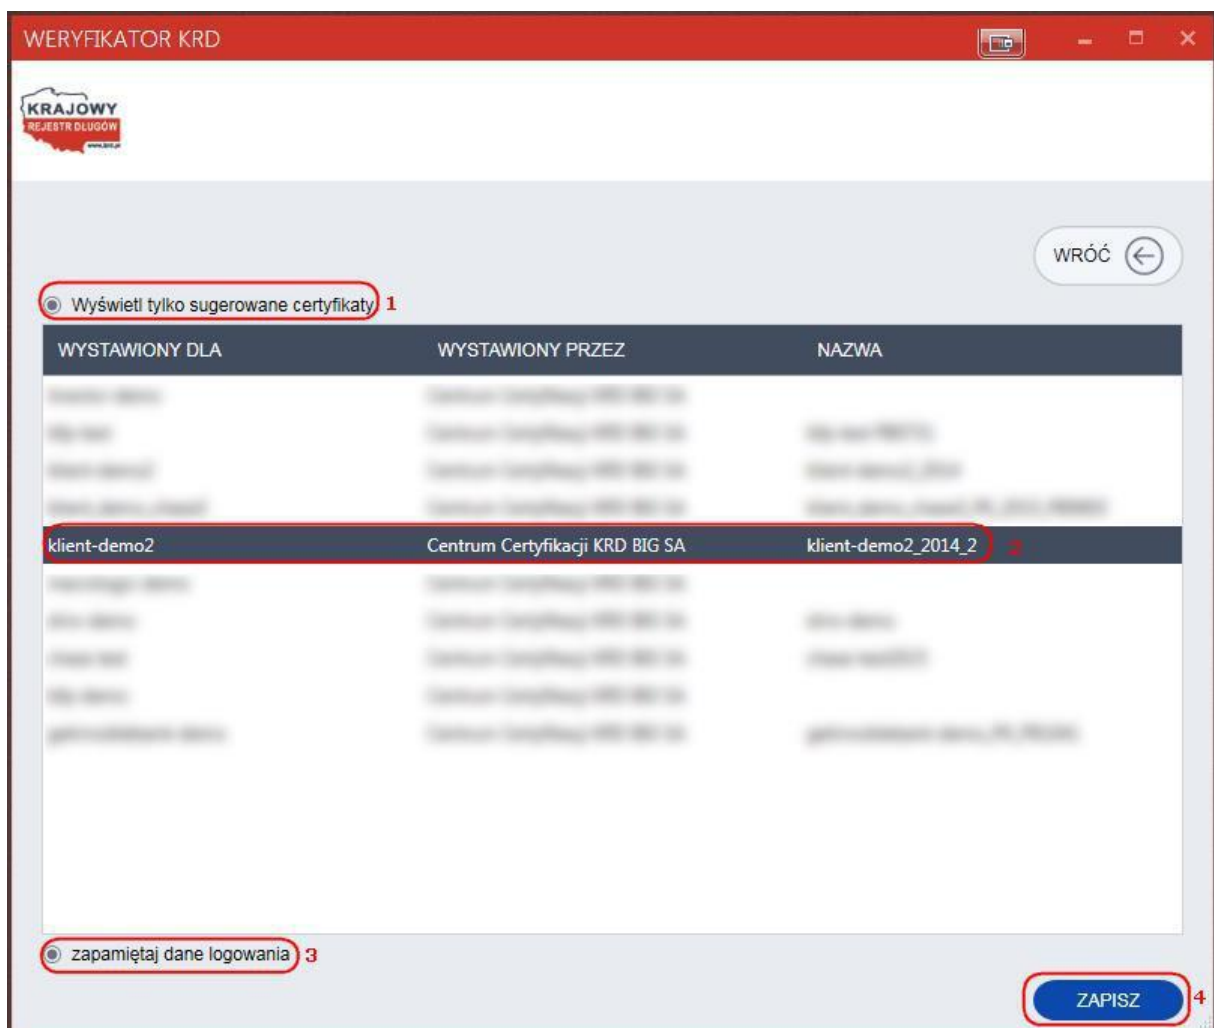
WERYFIKATOR KRD

KRAJOWY REJESTR DŁUGÓW www.krd.pl

WRÓĆ

Wyświetl tylko sugerowane certyfikaty 1

| WYSTAWIONY DLA | WYSTAWIONY PRZEZ | NAZWA |
|---|---|---|
| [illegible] | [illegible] | |
| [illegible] | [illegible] | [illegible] |
| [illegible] | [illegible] | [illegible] |
| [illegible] | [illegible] | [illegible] |
| klient-demo2 | Centrum Certyfikacji KRD BIG SA | klient-demo2_2014_2 |
| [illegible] | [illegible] | |
| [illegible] | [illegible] | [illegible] |
| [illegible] | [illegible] | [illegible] |
| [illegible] | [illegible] | |
| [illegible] | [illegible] | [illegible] |

2

zapamiętaj dane logowania 3

ZAPISZ 4